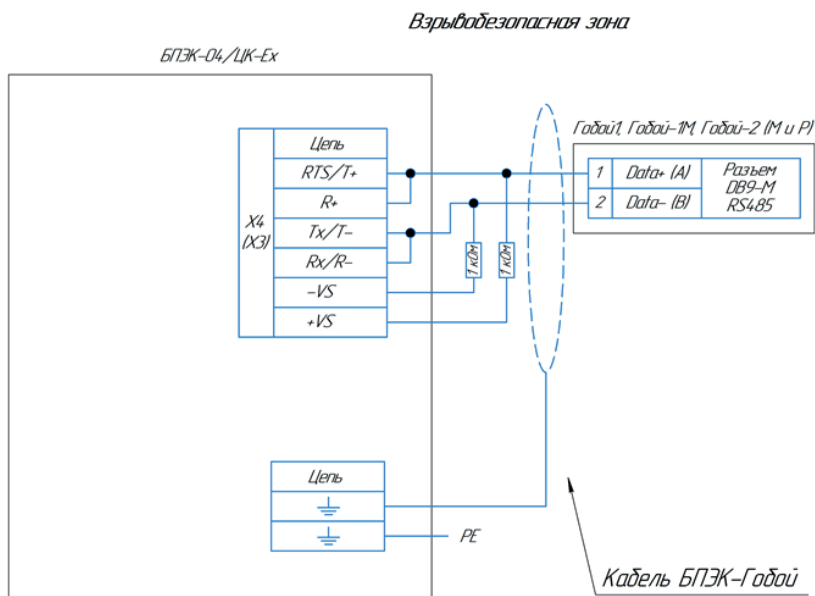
Взрывобезопасная зона

БПЭК-04/ЦК-Ex

Гобой1, Гобой-1М, Гобой-2 (М и Р)

X4 (X3)

| Цепь |
|---|
| RTS/T+ |
| R+ |
| Tx/T- |
| Rx/R- |
| -VS |
| +VS |

| 1 | Data+ (A) | Разъем DB9-M RS485 |
|---|---|---|
| 2 | Data- (B) | |

1 кОм

1 кОм

| Цепь |
|---|
| ⏚ |
| ⏚ |

PE

Кабель БПЭК-Гобой